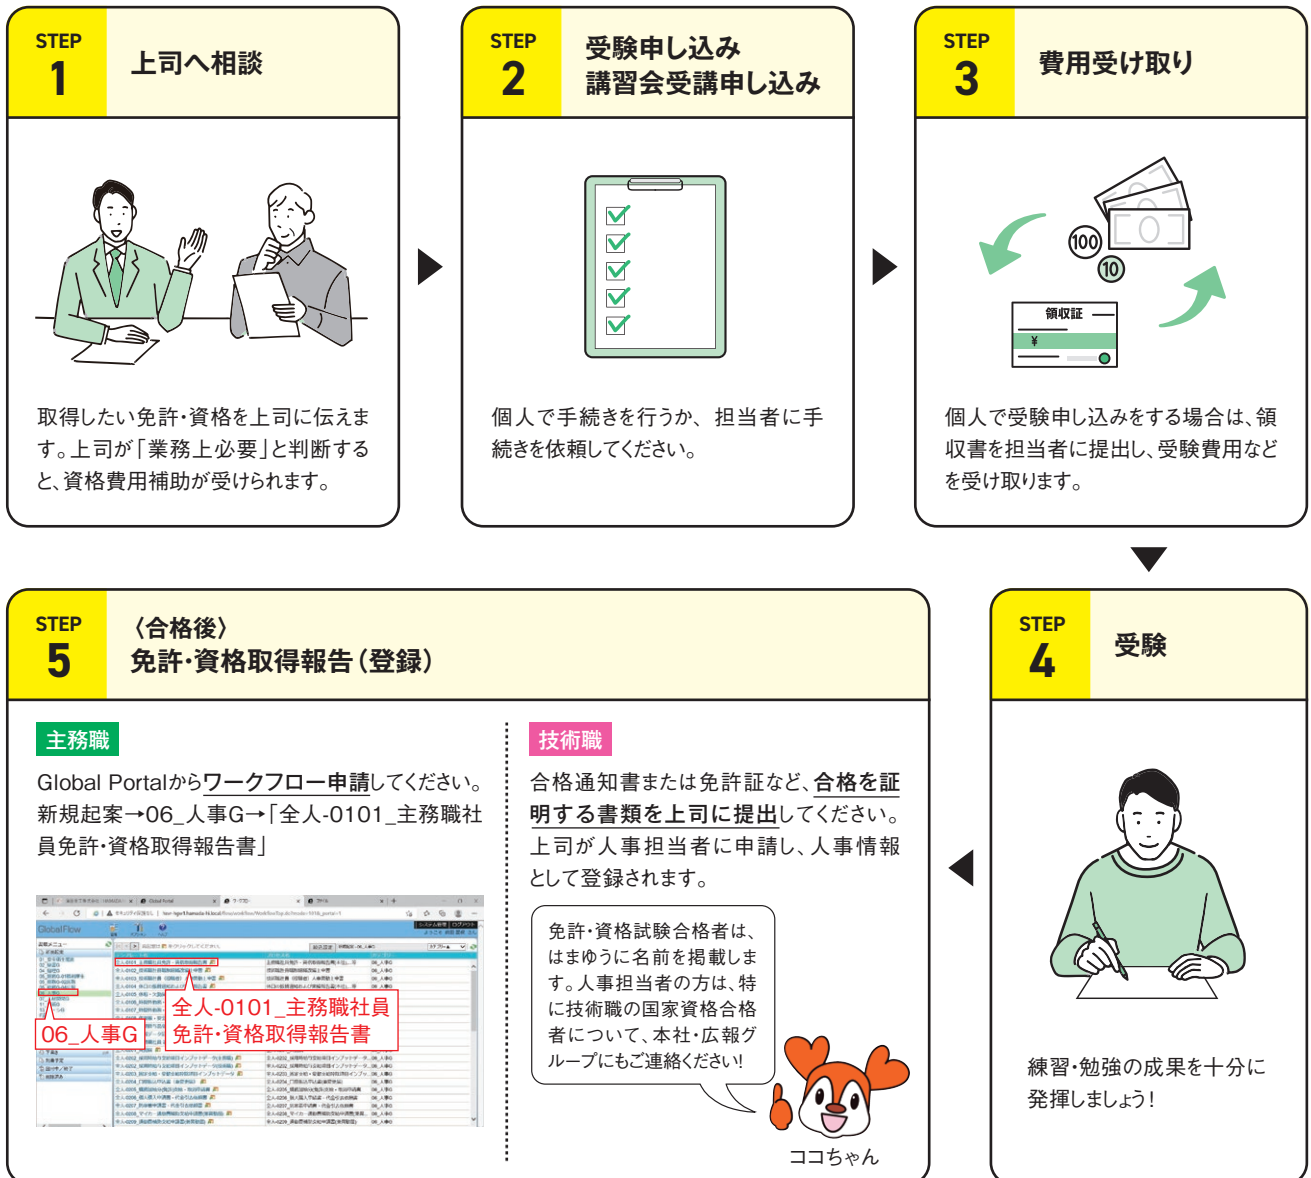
STEP 1
上司へ相談

取得したい免許・資格を上司に伝えます。上司が「業務上必要」と判断すると、資格費用補助が受けられます。

STEP 2
受験申し込み
講習会受講申し込み

個人で手続きを行うか、担当者に手続きを依頼してください。

STEP 3
費用受け取り

100
10
領収証
¥

個人で受験申し込みをする場合は、領収書を担当者に提出し、受験費用などを受け取ります。

STEP 4
受験

練習・勉強の成果を十分に発揮しましょう!

STEP 5
〈合格後〉
免許・資格取得報告(登録)

主務職

Global Portalからワークフロー申請してください。新規起案→06_人事G→「全人-0101_主務職社員免許・資格取得報告書」

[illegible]
全人-0101_主務職社員免許・資格取得報告書
06_人事G

技術職

合格通知書または免許証など、合格を証明する書類を上司に提出してください。上司が人事担当者に申請し、人事情報として登録されます。

免許・資格試験合格者は、はまゆうに名前を掲載します。人事担当者の方は、特に技術職の国家資格合格者について、本社・広報グループにもご連絡ください!

ココちゃん